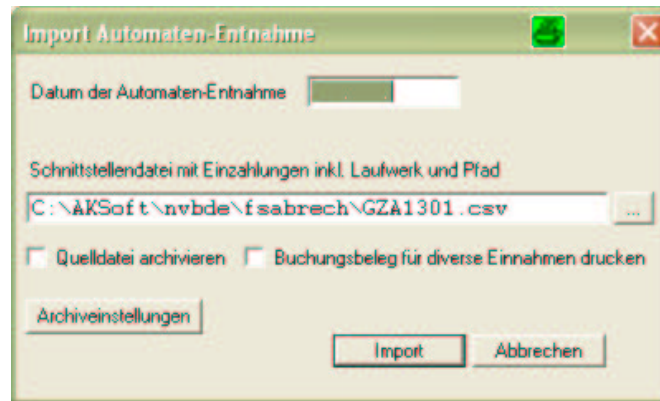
Import Automaten-Entnahme

Datum der Automaten-Entnahme

Schnittstellendatei mit Einzahlungen inkl. Laufwerk und Pfad

C:\AKSoft\nvbde\fsabrech\GZA1301.csv

...

Quelldatei archivieren

Buchungsbeleg für diverse Einnahmen drucken

Archiveinstellungen

Import

Abbrechen